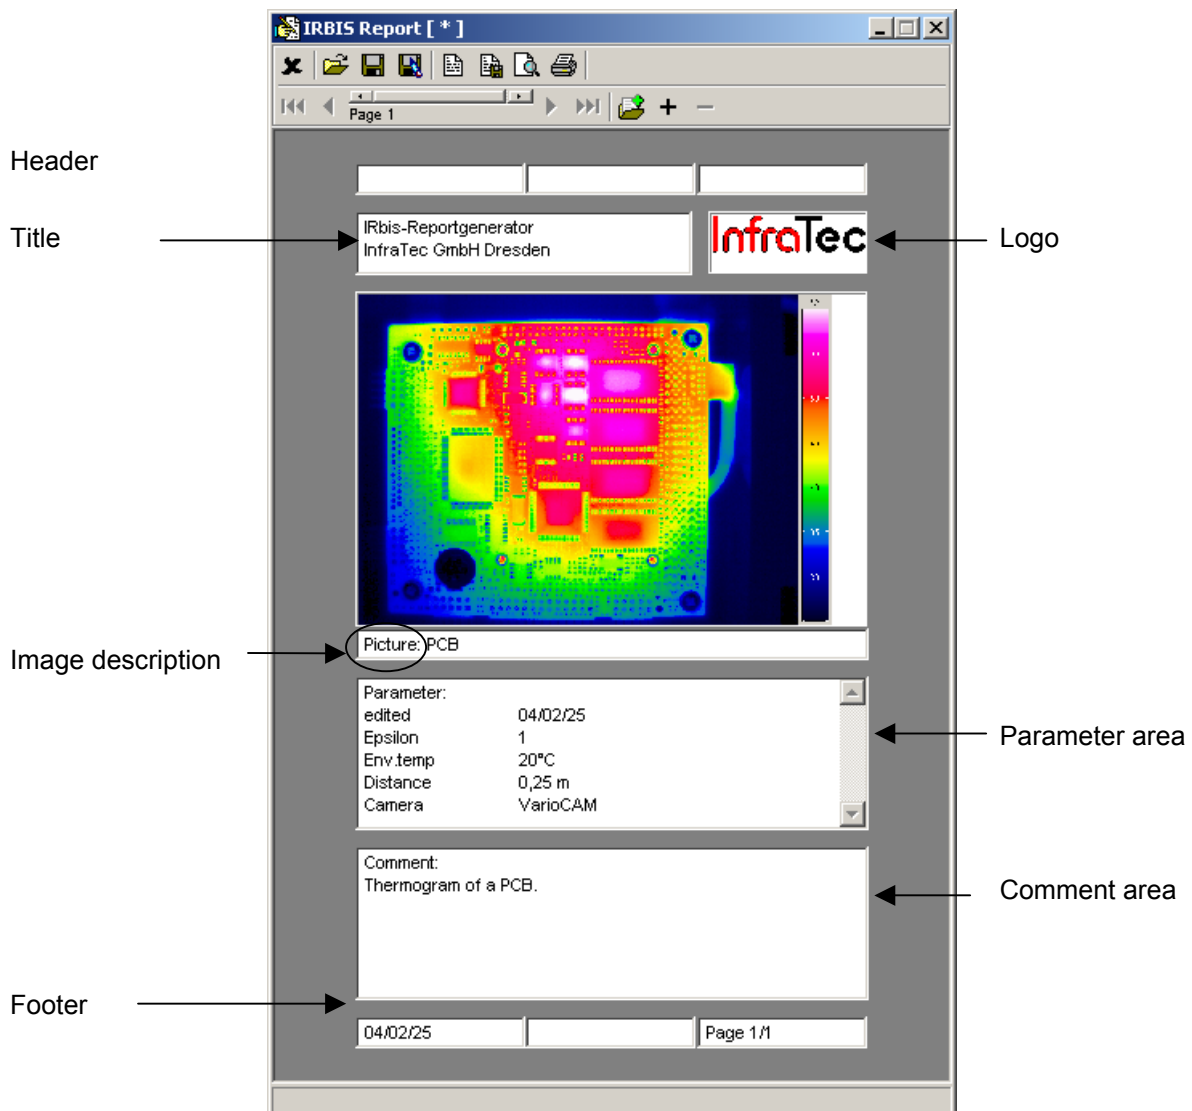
IRBIS Report [ * ]

Page 1

Header

Title

IRbis-Reportgenerator
InfraTec GmbH Dresden

InfraTec

Logo

Image description

Picture: PCB

Parameter:

| | |
|---|---|
| edited | 04/02/25 |
| Epsilon | 1 |
| Env.temp | 20°C |
| Distance | 0,25 m |
| Camera | VarioCAM |

Parameter area

Comment:
Thermogram of a PCB.

Comment area

Footer

04/02/25

Page 1/1